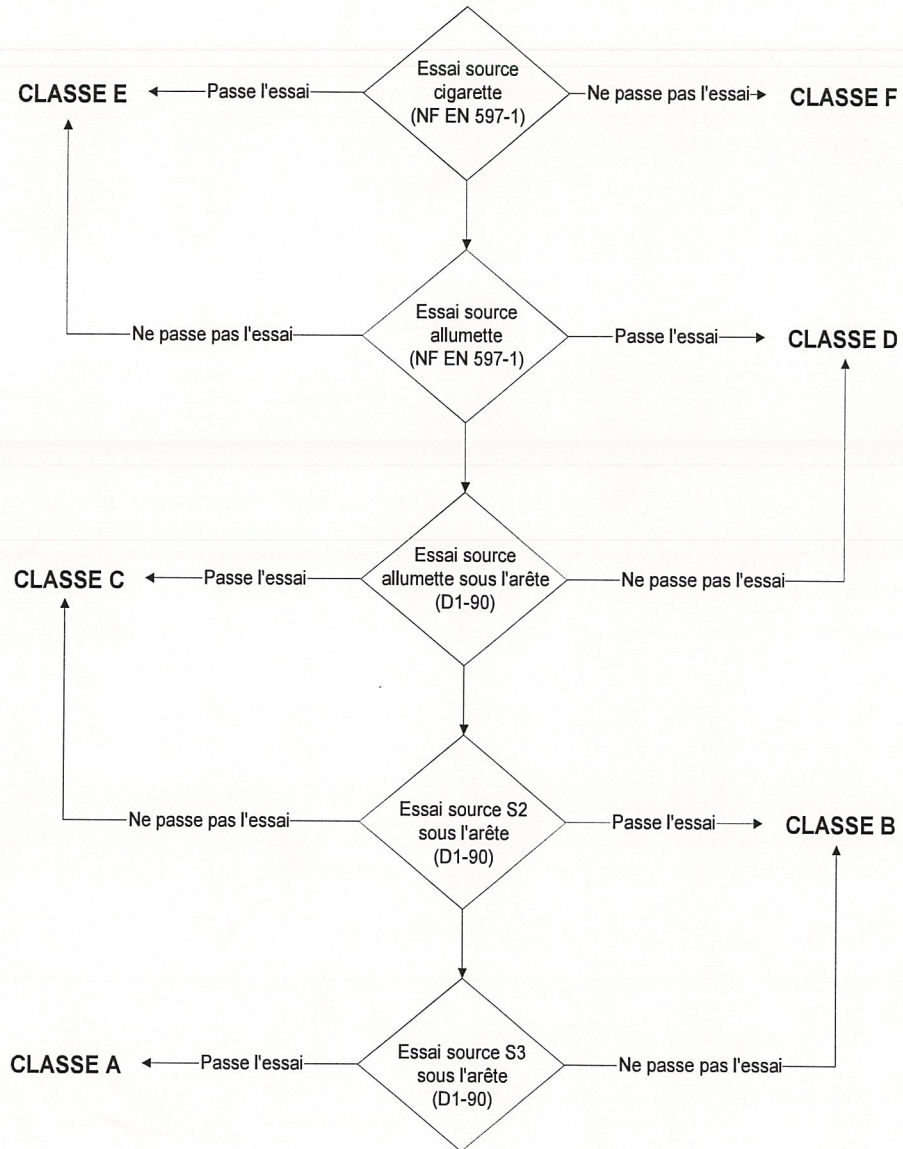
CLASSE E ← Passe l'essai

Essai source cigarette (NF EN 597-1)

Ne passe pas l'essai → CLASSE F

Ne passe pas l'essai

Essai source allumette (NF EN 597-1)

Passe l'essai → CLASSE D

CLASSE C ← Passe l'essai

Essai source allumette sous l'arête (D1-90)

Ne passe pas l'essai

Ne passe pas l'essai

Essai source S2 sous l'arête (D1-90)

Passe l'essai → CLASSE B

CLASSE A ← Passe l'essai

Essai source S3 sous l'arête (D1-90)

Ne passe pas l'essai